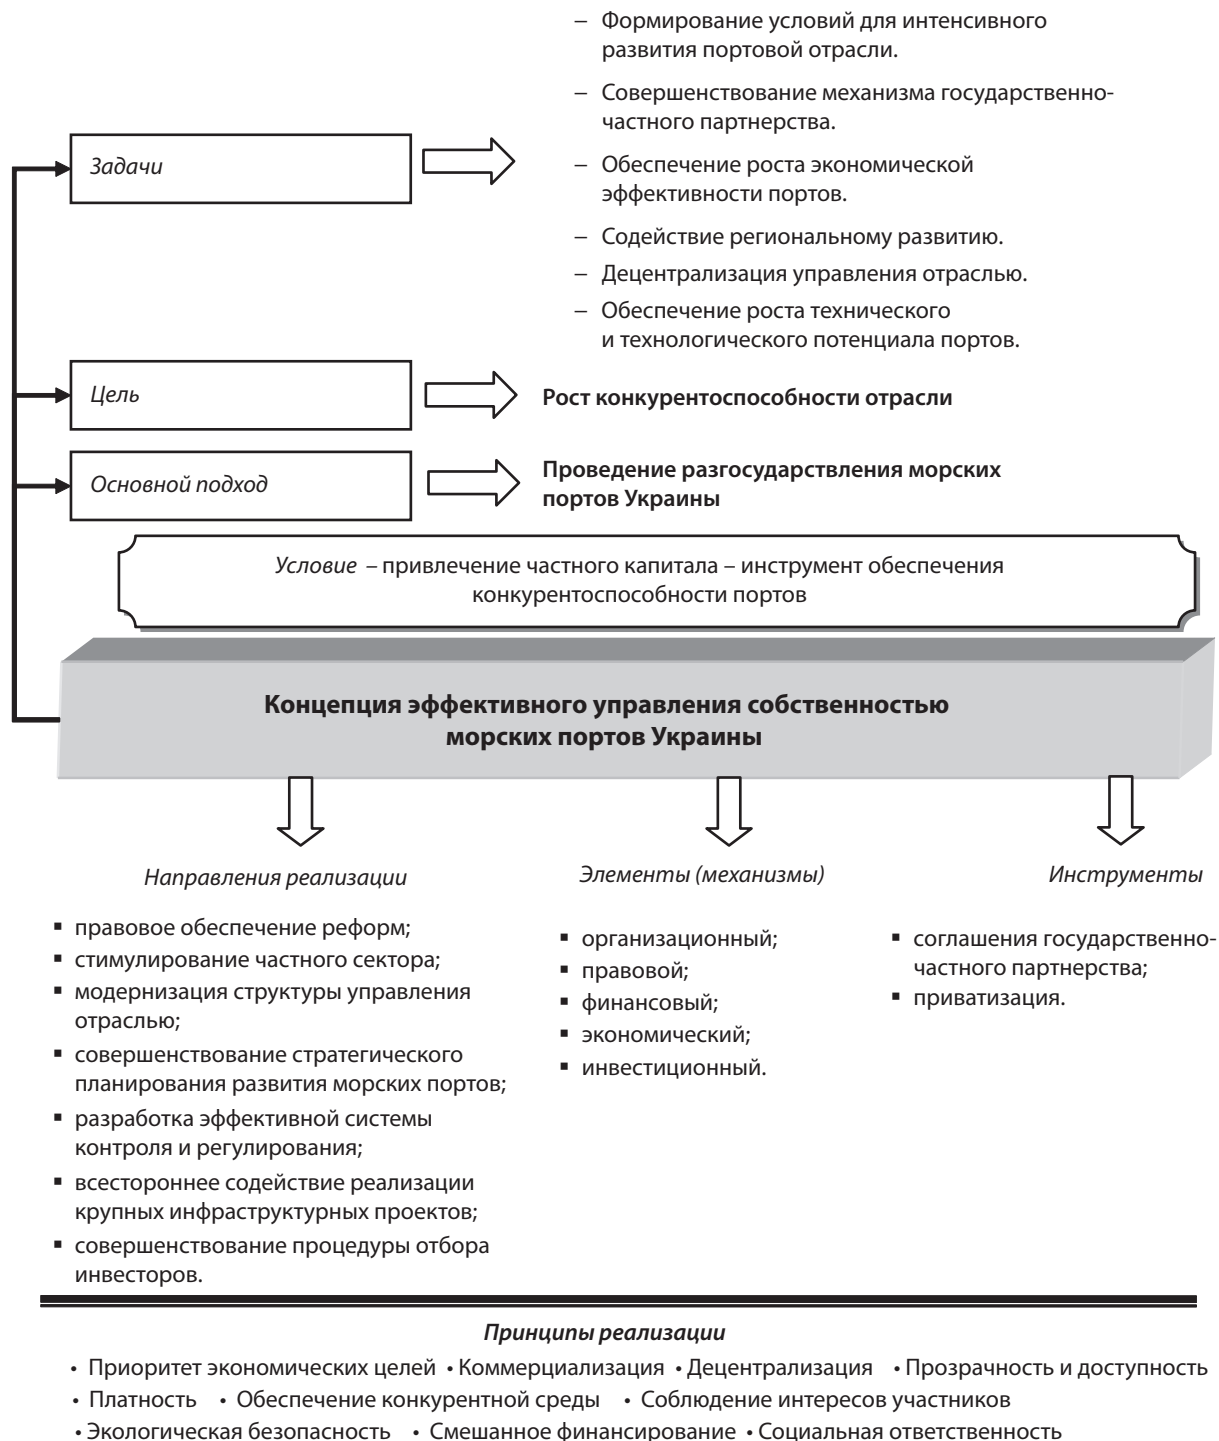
Задачи

– Формирование условий для интенсивного развития портовой отрасли.
– Совершенствование механизма государственно-частного партнерства.
– Обеспечение роста экономической эффективности портов.
– Содействие региональному развитию.
– Децентрализация управления отраслью.
– Обеспечение роста технического и технологического потенциала портов.

Цель

Рост конкурентоспособности отрасли

Основной подход

Проведение разгосударствления морских портов Украины

Условие – привлечение частного капитала – инструмент обеспечения конкурентоспособности портов

Концепция эффективного управления собственностью морских портов Украины

Направления реализации

- правовое обеспечение реформ;
- стимулирование частного сектора;
- модернизация структуры управления отраслью;
- совершенствование стратегического планирования развития морских портов;
- разработка эффективной системы контроля и регулирования;
- всестороннее содействие реализации крупных инфраструктурных проектов;
- совершенствование процедуры отбора инвесторов.

Элементы (механизмы)

- организационный;
- правовой;
- финансовый;
- экономический;
- инвестиционный.

Инструменты

- соглашения государственно-частного партнерства;
- приватизация.

Принципы реализации

• Приоритет экономических целей • Коммерциализация • Децентрализация • Прозрачность и доступность
• Платность • Обеспечение конкурентной среды • Соблюдение интересов участников
• Экологическая безопасность • Смешанное финансирование • Социальная ответственность